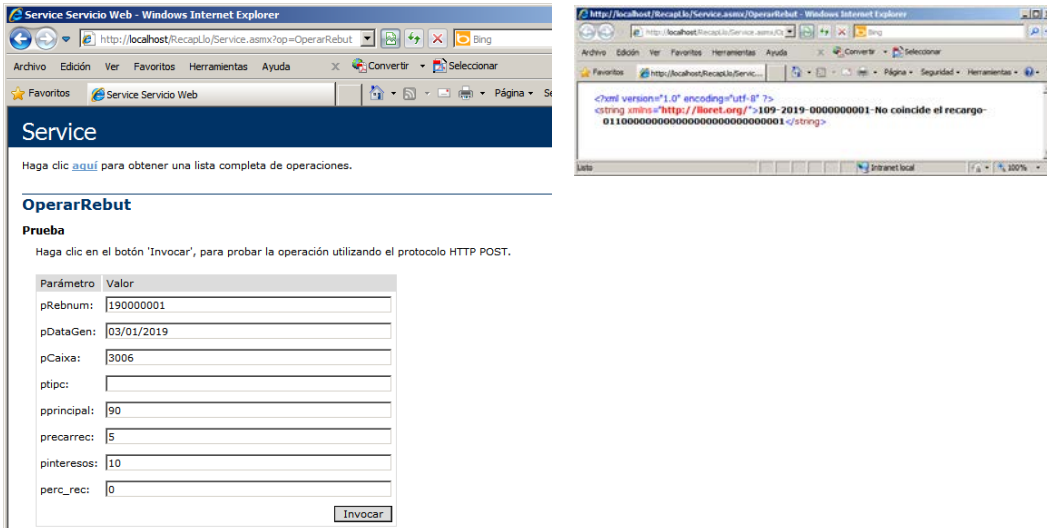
Service Servicio Web - Windows Internet Explorer

http://localhost/RecapLlo/Service.asmx?op=OperarRebut

Bing

Archivo Edición Ver Favoritos Herramientas Ayuda

Convertir Seleccionar

Favoritos Service Servicio Web

Página

Service

Haga clic aquí para obtener una lista completa de operaciones.

OperarRebut

Prueba

Haga clic en el botón 'Invocar', para probar la operación utilizando el protocolo HTTP POST.

| Parámetro | Valor |
|---|---|
| pRebnum: | 190000001 |
| pDataGen: | 03/01/2019 |
| pCaixa: | 3006 |
| ptipc: | |
| pprincipal: | 90 |
| precarrec: | 5 |
| pinteresos: | 10 |
| perc_rec: | 0 |

Invocar

http://localhost/RecapLlo/Service.asmx/OperarRebut - Windows Internet Explorer

http://localhost/RecapLlo/Service.asmx/O

Bing

Archivo Edición Ver Favoritos Herramientas Ayuda

Convertir Seleccionar

Favoritos http://localhost/RecapLlo/Servic...

Página Seguridad Herramientas

<?xml version="1.0" encoding="utf-8" ?>
<string xmlns="http://lloret.org/">109-2019-0000000001-No coincide el recargo-01100000000000000000000000001</string>

Listo

Intranet local

100%